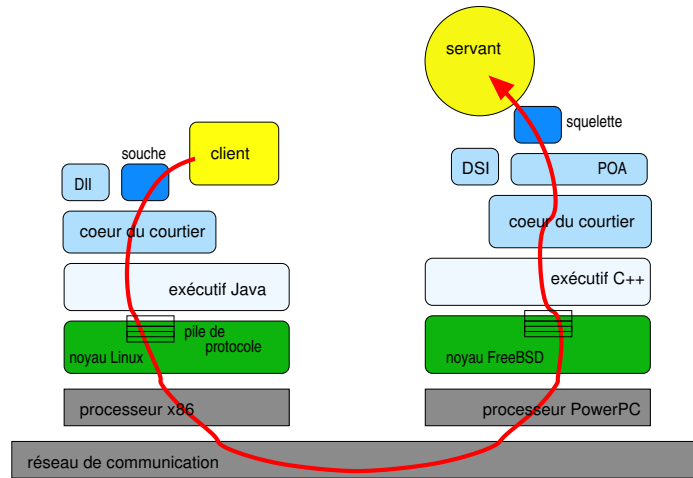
servant

squelette

souche

client

DII

DSI

POA

coeur du courtier

coeur du courtier

exécutif Java

exécutif C++

pile de protocole

noyau Linux

noyau FreeBSD

processeur x86

processeur PowerPC

réseau de communication